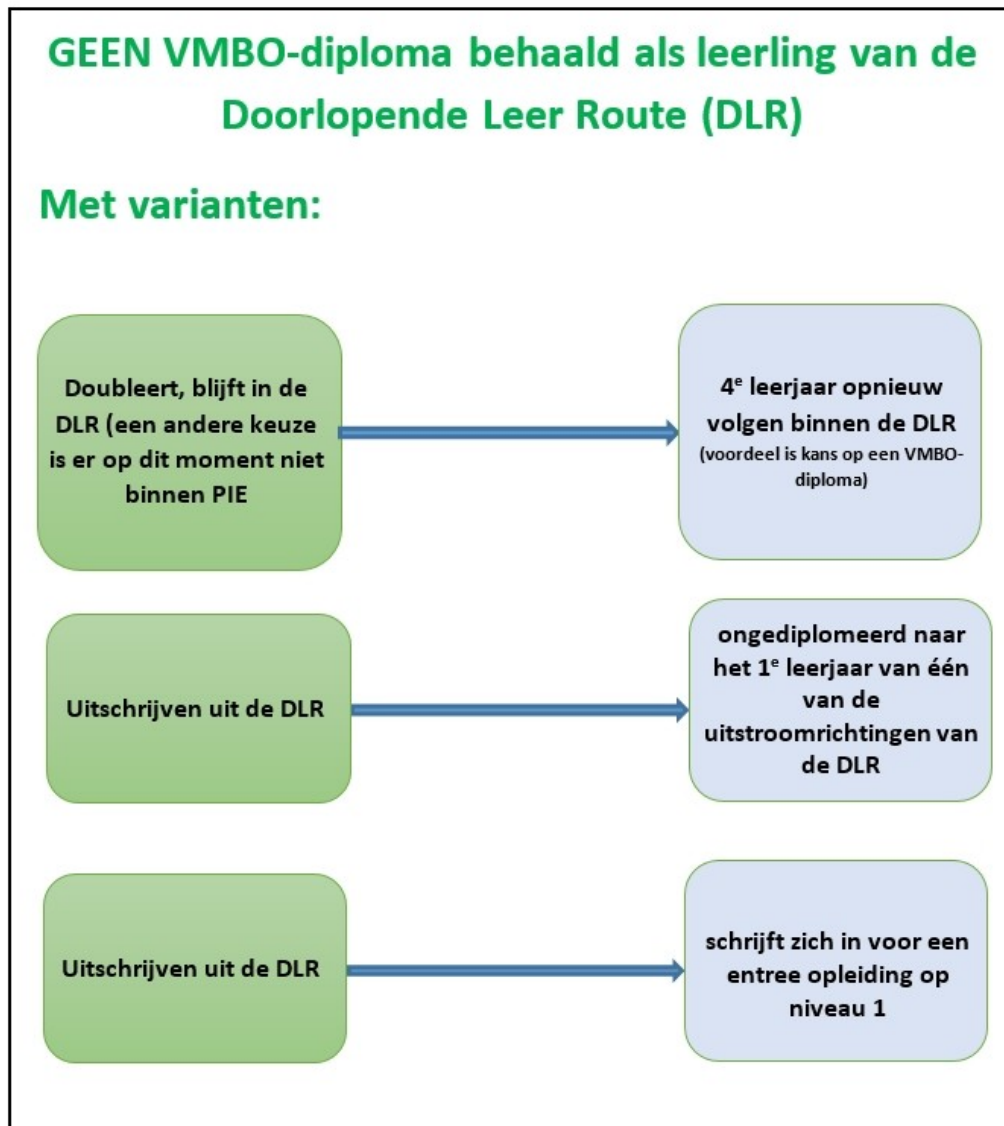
GEEN VMBO-diploma behaald als leerling van de Doorlopende Leer Route (DLR)

Met varianten:

Doubleert, blijft in de DLR (een andere keuze is er op dit moment niet binnen PIE

4$^{e}$ leerjaar opnieuw volgen binnen de DLR
(voordeel is kans op een VMBO-diploma)

Uitschrijven uit de DLR

ongediplomeerd naar het 1$^{e}$ leerjaar van één van de uitstroomrichtingen van de DLR

Uitschrijven uit de DLR

schrijft zich in voor een entree opleiding op niveau 1